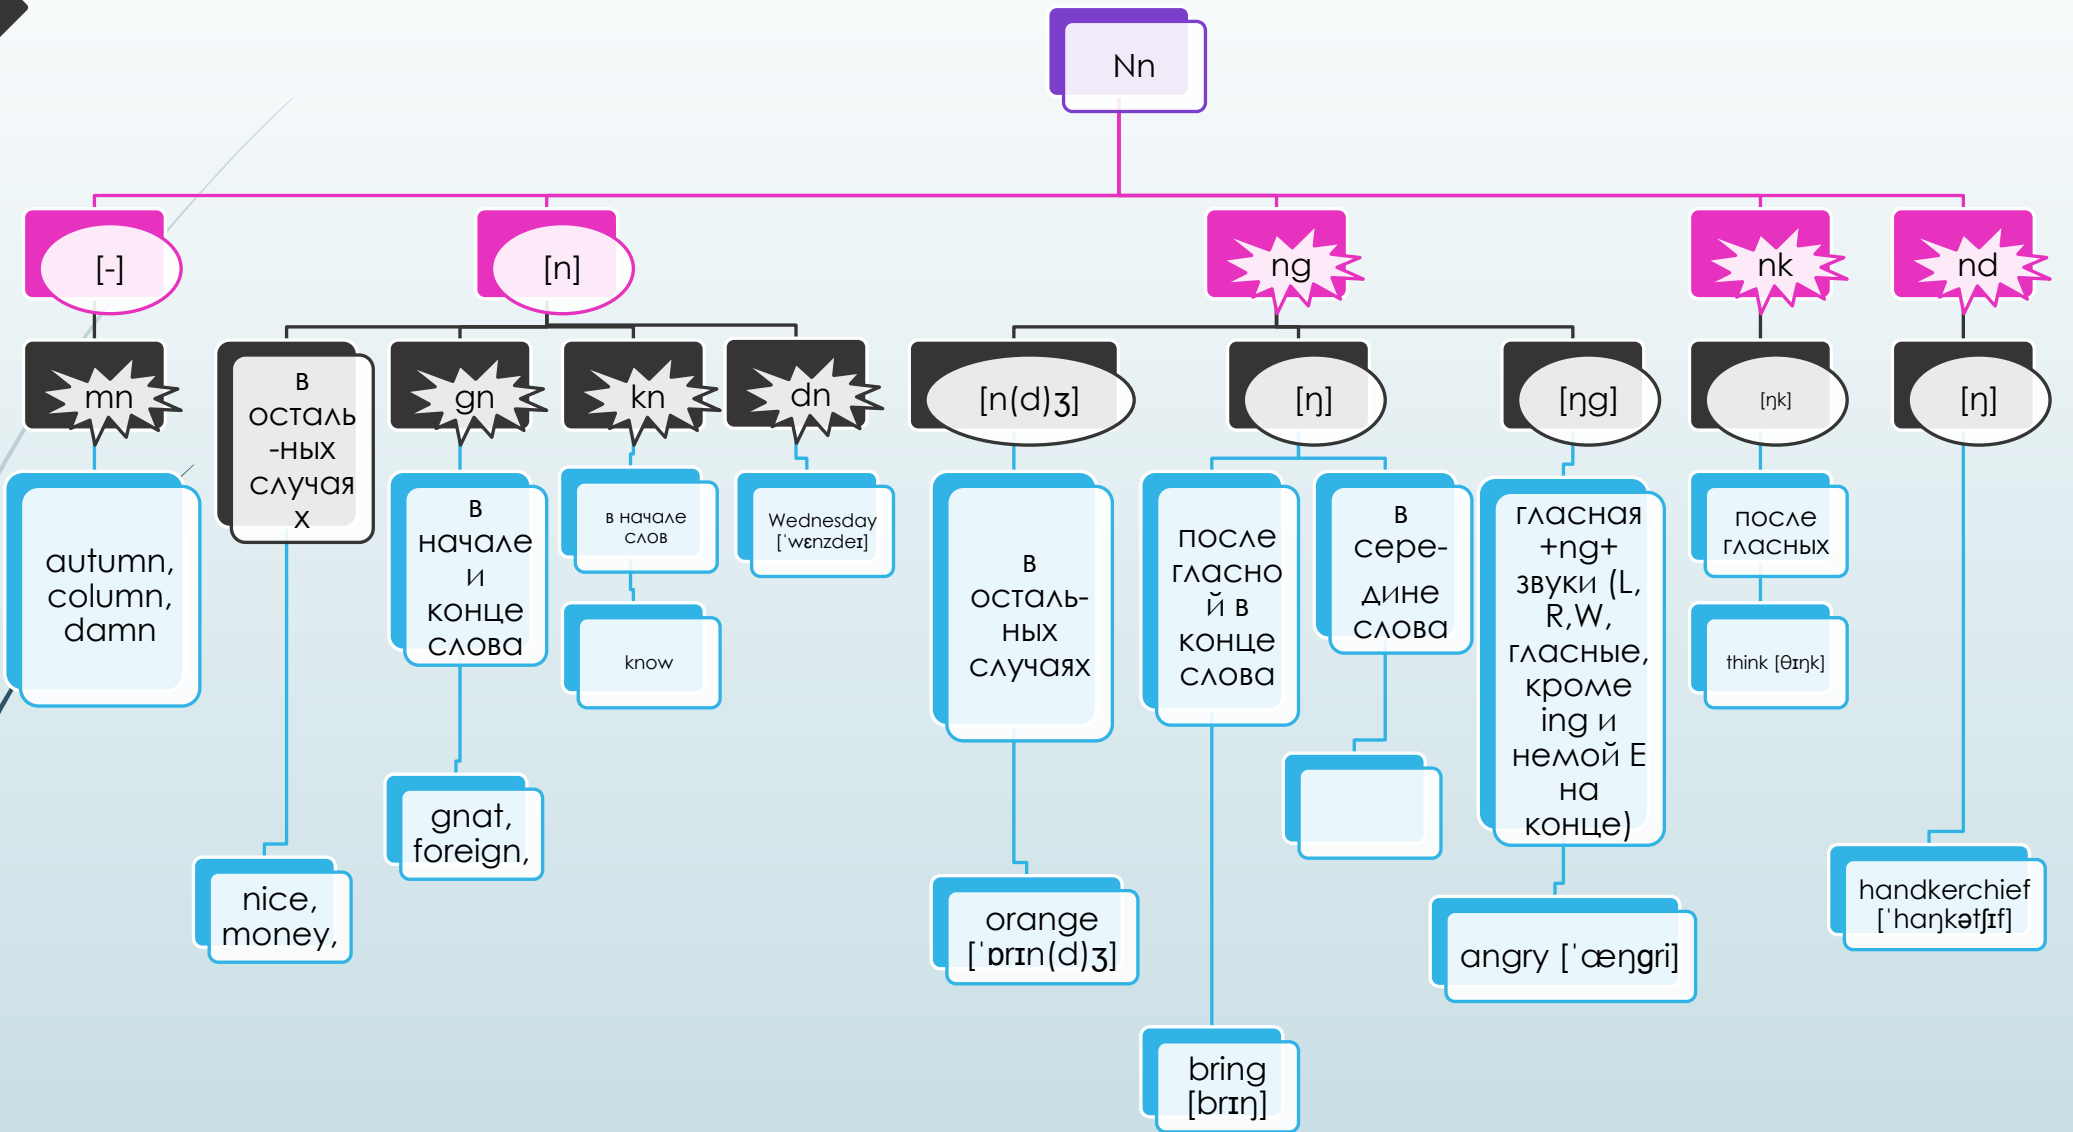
Nn

[-]

mn

autumn, column, damn

[n]

в осталь-ных случаях

nice, money,

gn

в начале и конце слова

gnat, foreign,

kn

в начале слов

know

dn

Wednesday [ˈwɛnzdeɪ]

ng

[n(d)ʒ]

в осталь-ных случаях

orange [ˈɒrɪn(d)ʒ]

[ŋ]

после гласной в конце слова

bring [brɪŋ]

в середине слова

[ŋg]

гласная +ng+ звуки (L, R,W, гласные, кроме ing и немой E на конце)

angry [ˈæŋgri]

nk

[ŋk]

после гласных

think [θɪŋk]

nd

[ŋ]

handkerchief [ˈhaŋkətʃɪf]